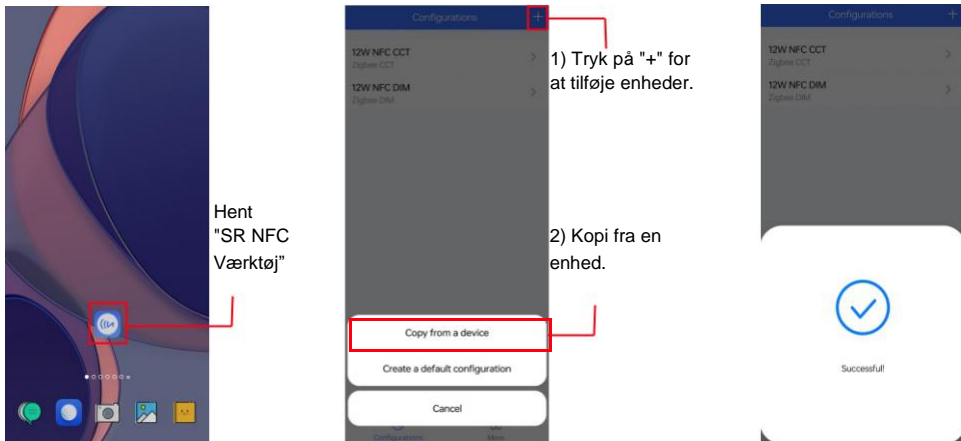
Hent "SR NFC Værktøj"

Configurations +

12W NFC CCT
Zigbee CCT

12W NFC DIM
Zigbee DIM

Copy from a device

Create a default configuration

Cancel

Configurations More

1) Tryk på "+" for at tilføje enheder.

2) Kopi fra en enhed.

Configurations +

12W NFC CCT
Zigbee CCT

12W NFC DIM
Zigbee DIM

Successful!